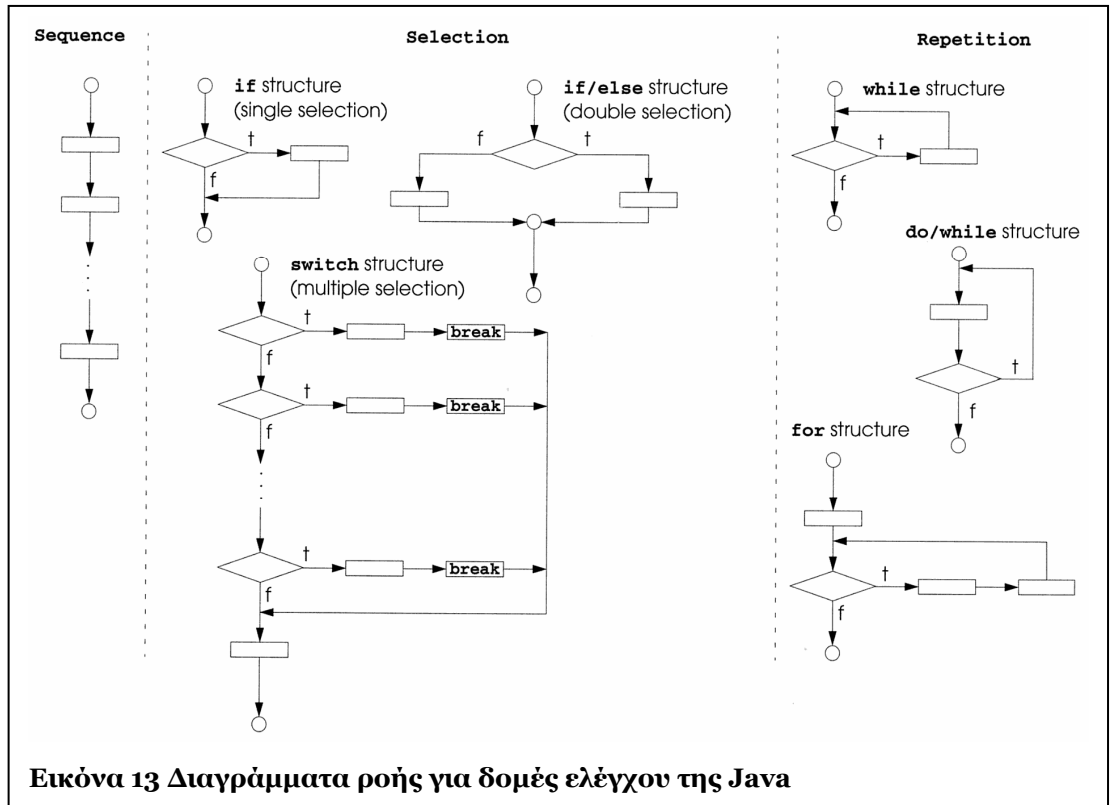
Sequence

Selection

Repetition

if structure (single selection)

t

f

if/else structure (double selection)

f

t

while structure

t

f

do/while structure

t

f

switch structure (multiple selection)

t

break

f

t

break

f

t

break

f

for structure

t

f

Εικόνα 13 Διαγράμματα ροής για δομές ελέγχου της Java